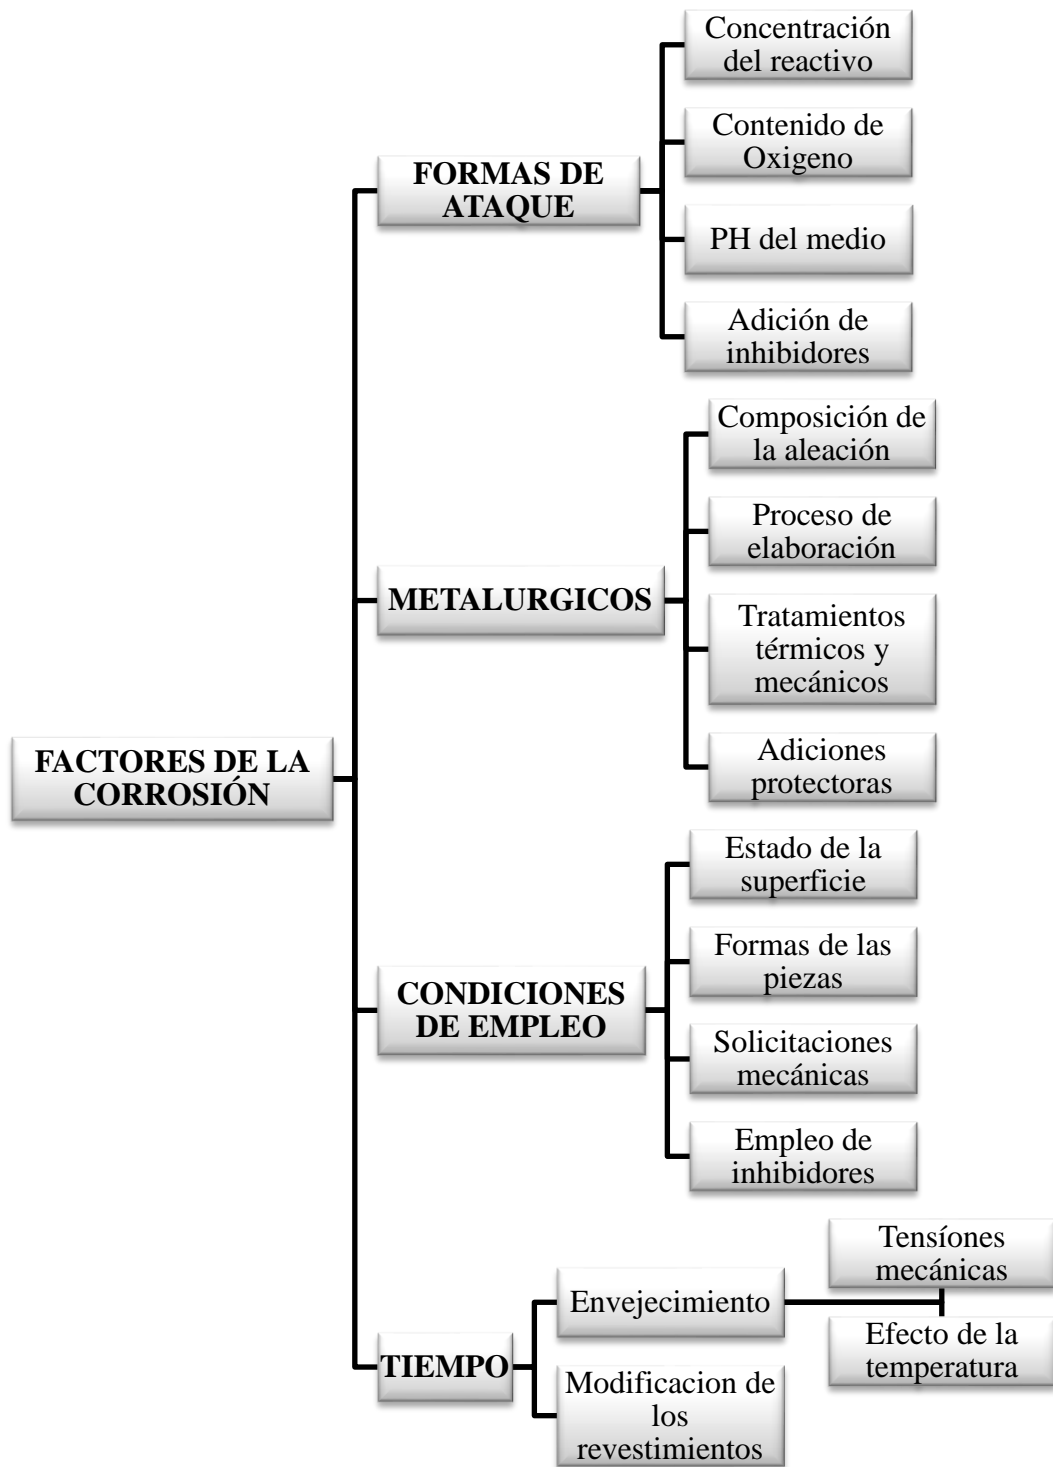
FACTORES DE LA CORROSIÓN

FORMAS DE ATAQUE

Concentración del reactivo

Contenido de Oxigeno

PH del medio

Adición de inhibidores

METALURGICOS

Composición de la aleación

Proceso de elaboración

Tratamientos térmicos y mecánicos

Adiciones protectoras

CONDICIONES DE EMPLEO

Estado de la superficie

Formas de las piezas

Solicitaciones mecánicas

Empleo de inhibidores

TIEMPO

Envejecimiento

Tensíones mecánicas

Efecto de la temperatura

Modificacion de los revestimientos